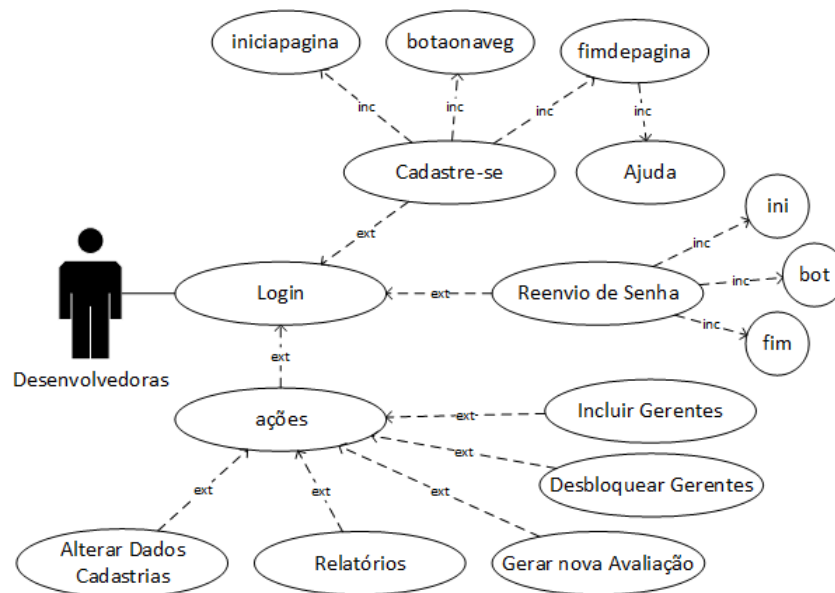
iniciapagina

botaonaveg

fimdepagina

inc

inc

inc

inc

Cadastre-se

Ajuda

ext

ini

inc

Login

ext

Reenvio de Senha

inc

bot

inc

fim

Desenvolvedoras

ext

ações

ext

Incluir Gerentes

ext

Desbloquear Gerentes

ext

ext

ext

Alterar Dados Cadastrias

Relatórios

Gerar nova Avaliação